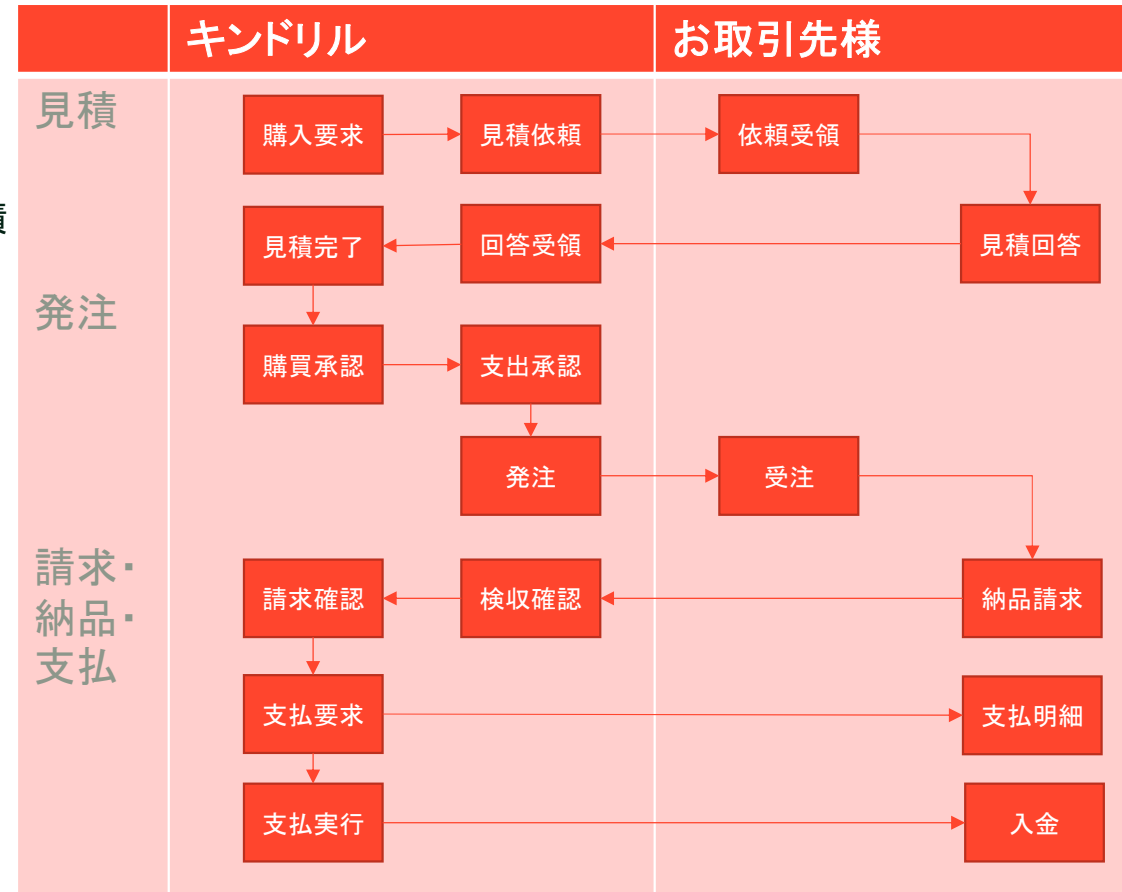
キンドリル

お取引先様

見積

積

購入要求

見積依頼

依頼受領

見積回答

見積完了

回答受領

発注

購買承認

支出承認

発注

受注

請求・納品・支払

納品請求

請求確認

検収確認

支払要求

支払明細

支払実行

入金